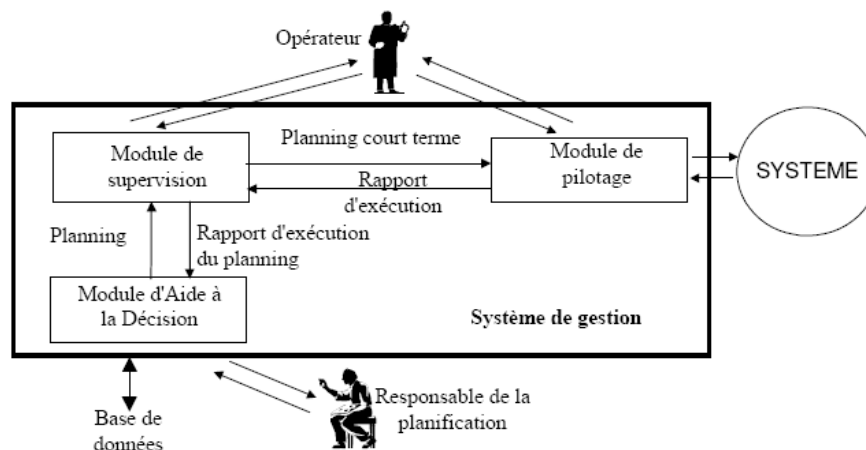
Opérateur

Module de supervision

Planning court terme

Module de pilotage

SYSTEME

Rapport d'exécution

Planning

Rapport d'exécution du planning

Module d'Aide à la Décision

Système de gestion

Base de données

Responsable de la planification